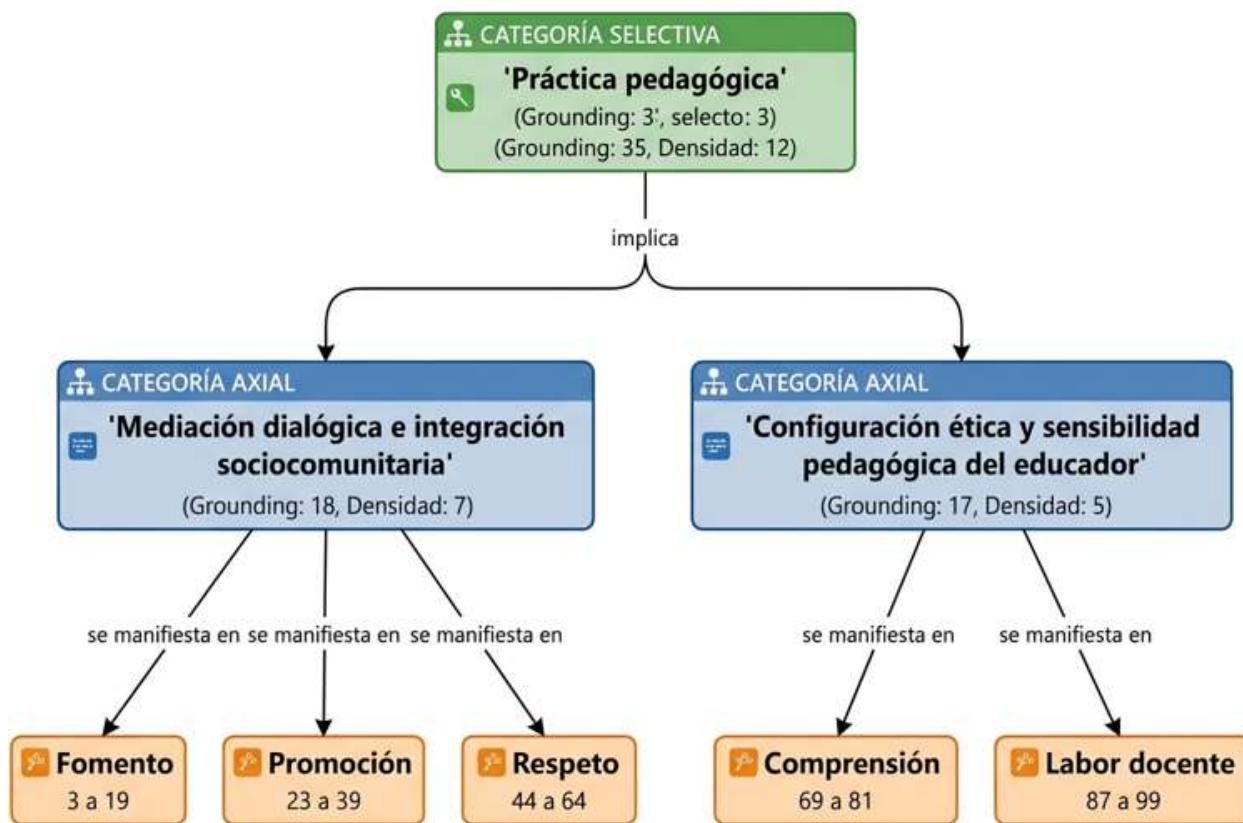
CATEGORÍA SELECTIVA

'Práctica pedagógica'

(Grounding: 3', selecto: 3)
(Grounding: 35, Densidad: 12)

implica

CATEGORÍA AXIAL

'Mediación dialógica e integración sociocomunitaria'

(Grounding: 18, Densidad: 7)

CATEGORÍA AXIAL

'Configuración ética y sensibilidad pedagógica del educador'

(Grounding: 17, Densidad: 5)

se manifiesta en se manifiesta en se manifiesta en

se manifiesta en se manifiesta en

Fomento
3 a 19

Promoción
23 a 39

Respeto
44 a 64

Comprensión
69 a 81

Labor docente
87 a 99